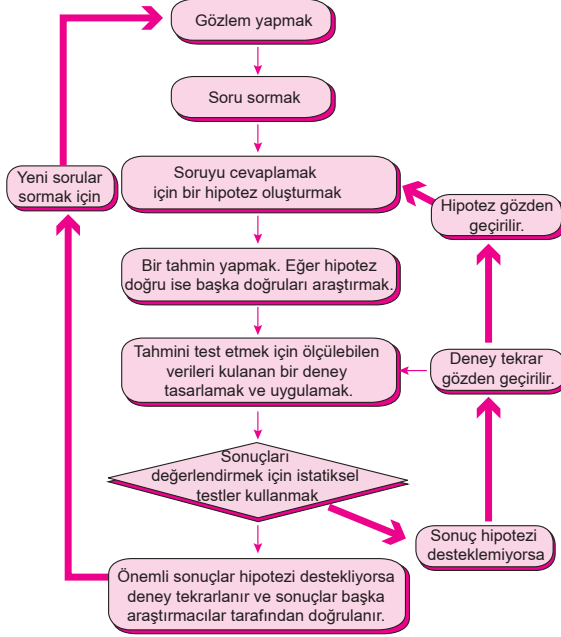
Gözlem yapmak

Soru sormak

Soruyu cevaplamak için bir hipotez oluşturmak

Bir tahmin yapmak. Eğer hipotez doğru ise başka doğruları araştırmak.

Tahmini test etmek için ölçülebilen verileri kulanan bir deney tasarlamak ve uygulamak.

Sonuçları değerlendirmek için istatiksel testler kullanmak

Önemli sonuçlar hipotezi destekliyorsa deney tekrarlanır ve sonuçlar başka araştırmacılar tarafından doğrulanır.

Yeni sorular sormak için

Hipotez gözden geçirilir.

Deney tekrar gözden geçirilir.

Sonuç hipotezi desteklemiyorsa